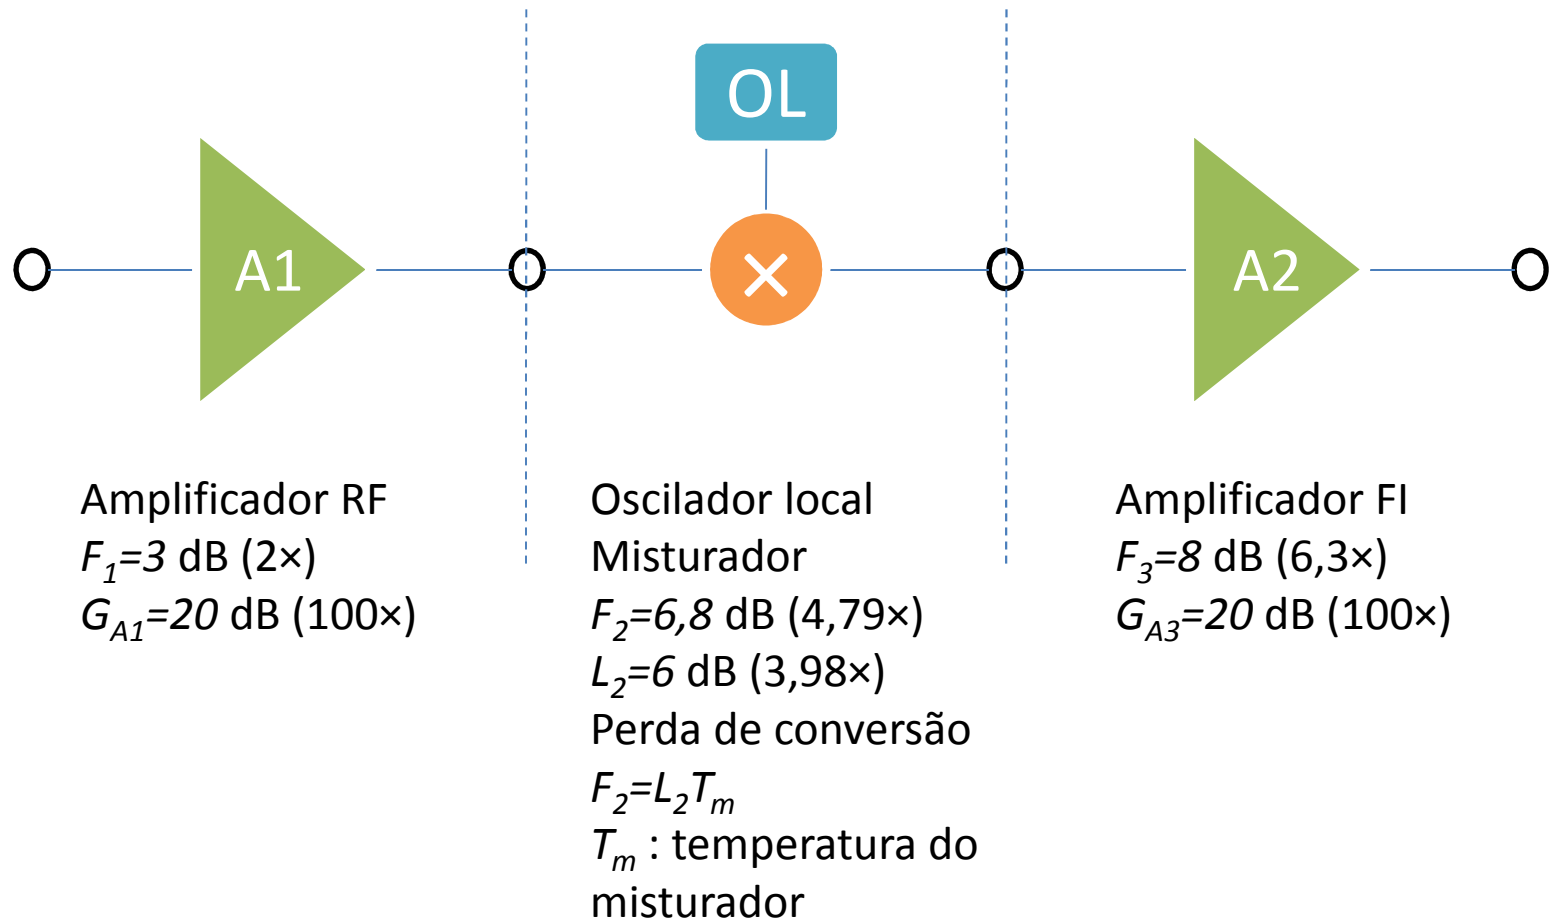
OL

A1

$\times$

A2

Amplificador RF
$F_1=3$ dB (2×)
$G_{A1}=20$ dB (100×)

Oscilador local
Misturador
$F_2=6,8$ dB (4,79×)
$L_2=6$ dB (3,98×)
Perda de conversão
$F_2=L_2T_m$
$T_m$ : temperatura do misturador

Amplificador FI
$F_3=8$ dB (6,3×)
$G_{A3}=20$ dB (100×)